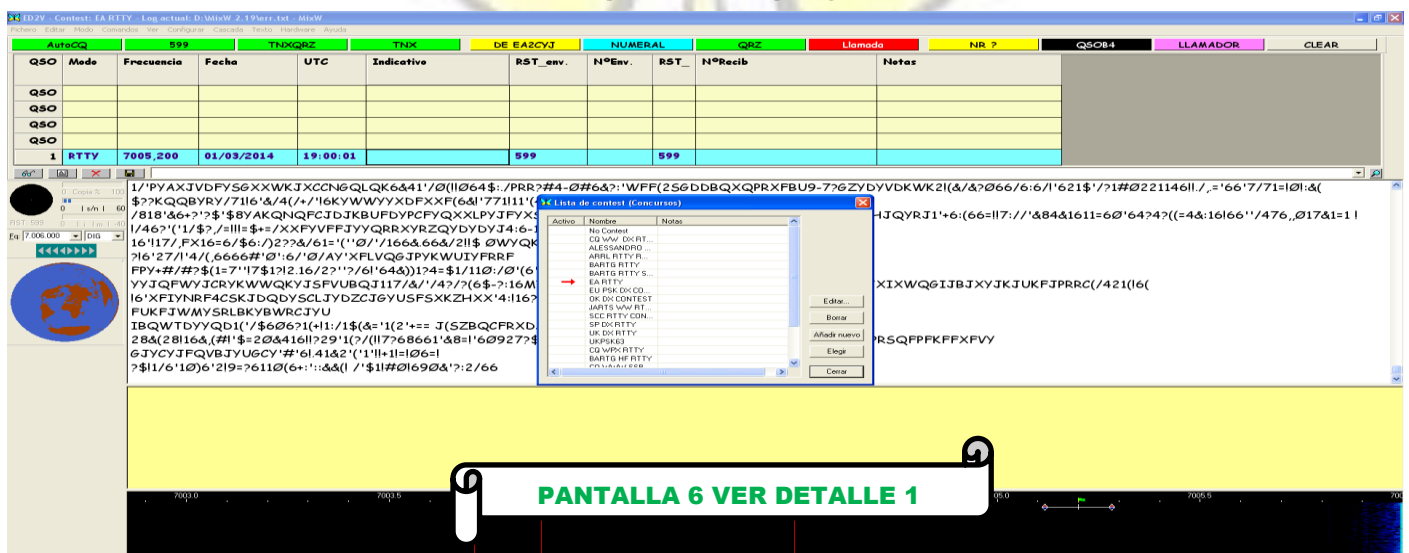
ED2V - Contest: EA RTTY - Log actual: D:\MixW 2.19\err.txt - MixW

Fichero Editar Modo Comandos Ver Configurar Cascada Texto Hardware Ayuda

AutoCQ | 599 | TNXQRZ | TNX | DE EA2CYJ | NUMERAL | QRZ | Llamada | NR ? | QSOB4 | LLAMADOR | CLEAR

| QSO | Modo | Frecuencia | Fecha | UTC | Indicativo | RST_env. | NºEnv. | RST_ | NºRecib | Notas |
|---|---|---|---|---|---|---|---|---|---|---|
| QSO | | | | | | | | | | |
| QSO | | | | | | | | | | |
| QSO | | | | | | | | | | |
| QSO | | | | | | | | | | |
| 1 | RTTY | 7005,200 | 01/03/2014 | 19:00:01 | | 599 | | 599 | | |

1/'PYAXJVDFYSGXXWKJXCCNGQLQK6&41'/Ø(!!Ø64$:./PRR?#4-Ø#6&?:'WFF(2SGDDBQXQPRXFBU9-7?GZYDYVDKWK2!(&/&?Ø66/6:6/!'621$'/?1#Ø221146!!./,='66'7/71=!Ø!:&(
$??KQQBYRY/71!6'&/4(/+/'!6KYWWYYXDFXXF(6&!'771!11'(
/818'&6+?'?$'$8YAKQNQFCJDJKBUFDYPCFYQXXLPYJFYX
!/46?'(1/$?,/=!!!=$+=/XXFYVFFJYYQRRXYRZQYDYDYJ4:6-1
16'!17/,FX16=6/$6:/)2??&/61='('Ø'/'166&.66&/2!!$ ØWYQK
?!6'27/!'4/(,6666#'Ø':6/'Ø/AY'XFLVQGJPYKWUIYFRRF
FPY+#/#?$(1=7''!7$1?!2.16/2''?/6!'64&))1?4=$1/11Ø:/Ø'(6
YYJQFWYJCRYKWWQKYJSFVUBQJ117/&/'/4?/?(6$-?:16M
!6'XFIYNRF4CSKJDQDYSCLJYDZCJGYUSFSXKZHXX'4:!16?
FUKFJWMYSRLBKYBWRCJYU
IBQWTDYYQD1('/$6Ø6?1(+!1:/1$(&='1(2'+== J(SZBQCFRXD
28&(28!16&,(#!'$=2Ø&416!!?29'1(?/(!!7?68661'&8=!'6Ø927?$
GJYCYJFQVBJYUGCY'#'6!.41&2'('1'!!+1!=!Ø6=!
?$!1/6'1Ø)6'2!9=?611Ø(6+:'::&&(! /'$1!#Ø!69Ø&'?:2/66

HJQYRJ1'+6:(66=!!7://'&84&1611=6Ø'64?4?((=4&:16!66''/476,,Ø17&1=1 !
XIXWQGIJBJXYJKJUKFJPRRC(/421(!6(
RSQFPFKFFXFVY

Lista de contest (Concursos)
Activo | Nombre | Notas
No Contest
CQ WW DX RT...
ALESSANDRO ...
ARRL RTTY R...
BARTG RTTY
BARTG RTTY S...
EA RTTY
EU PSK DX CO...
OK DX CONTEST
JARTS WW RT...
SCC RTTY CON...
SP DX RTTY
UK DX RTTY
UKPSK63
CQ WPX RTTY
BARTG HF RTTY
Editar... | Borrar | Añadir nuevo | Elegir | Cerrar

Eq: 7.006.000 DIG

7003.0 | 7003.5 | 05.0 | 7005.5

PANTALLA 6 VER DETALLE 1